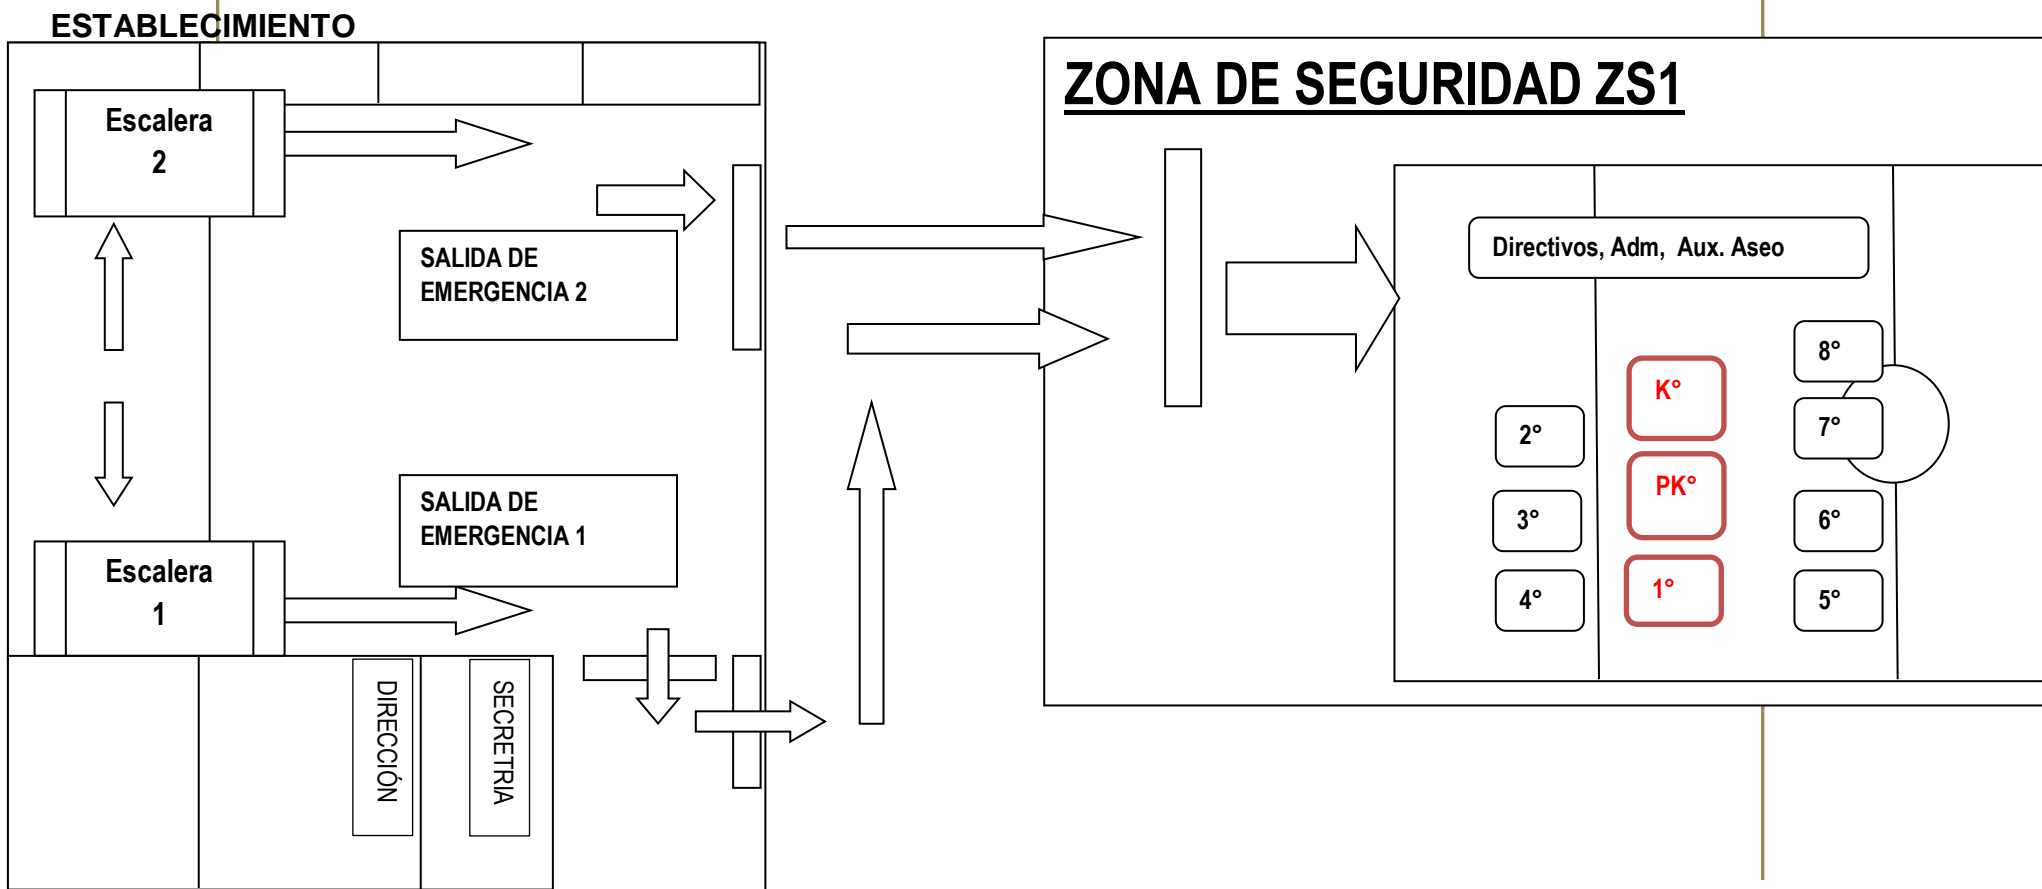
ESTABLECIMIENTO

Escalera 2

SALIDA DE EMERGENCIA 2

SALIDA DE EMERGENCIA 1

Escalera 1

DIRECCIÓN

SECRETRIA

ZONA DE SEGURIDAD ZS1

Directivos, Adm, Aux. Aseo

8°

K°

7°

2°

PK°

3°

6°

4°

1°

5°